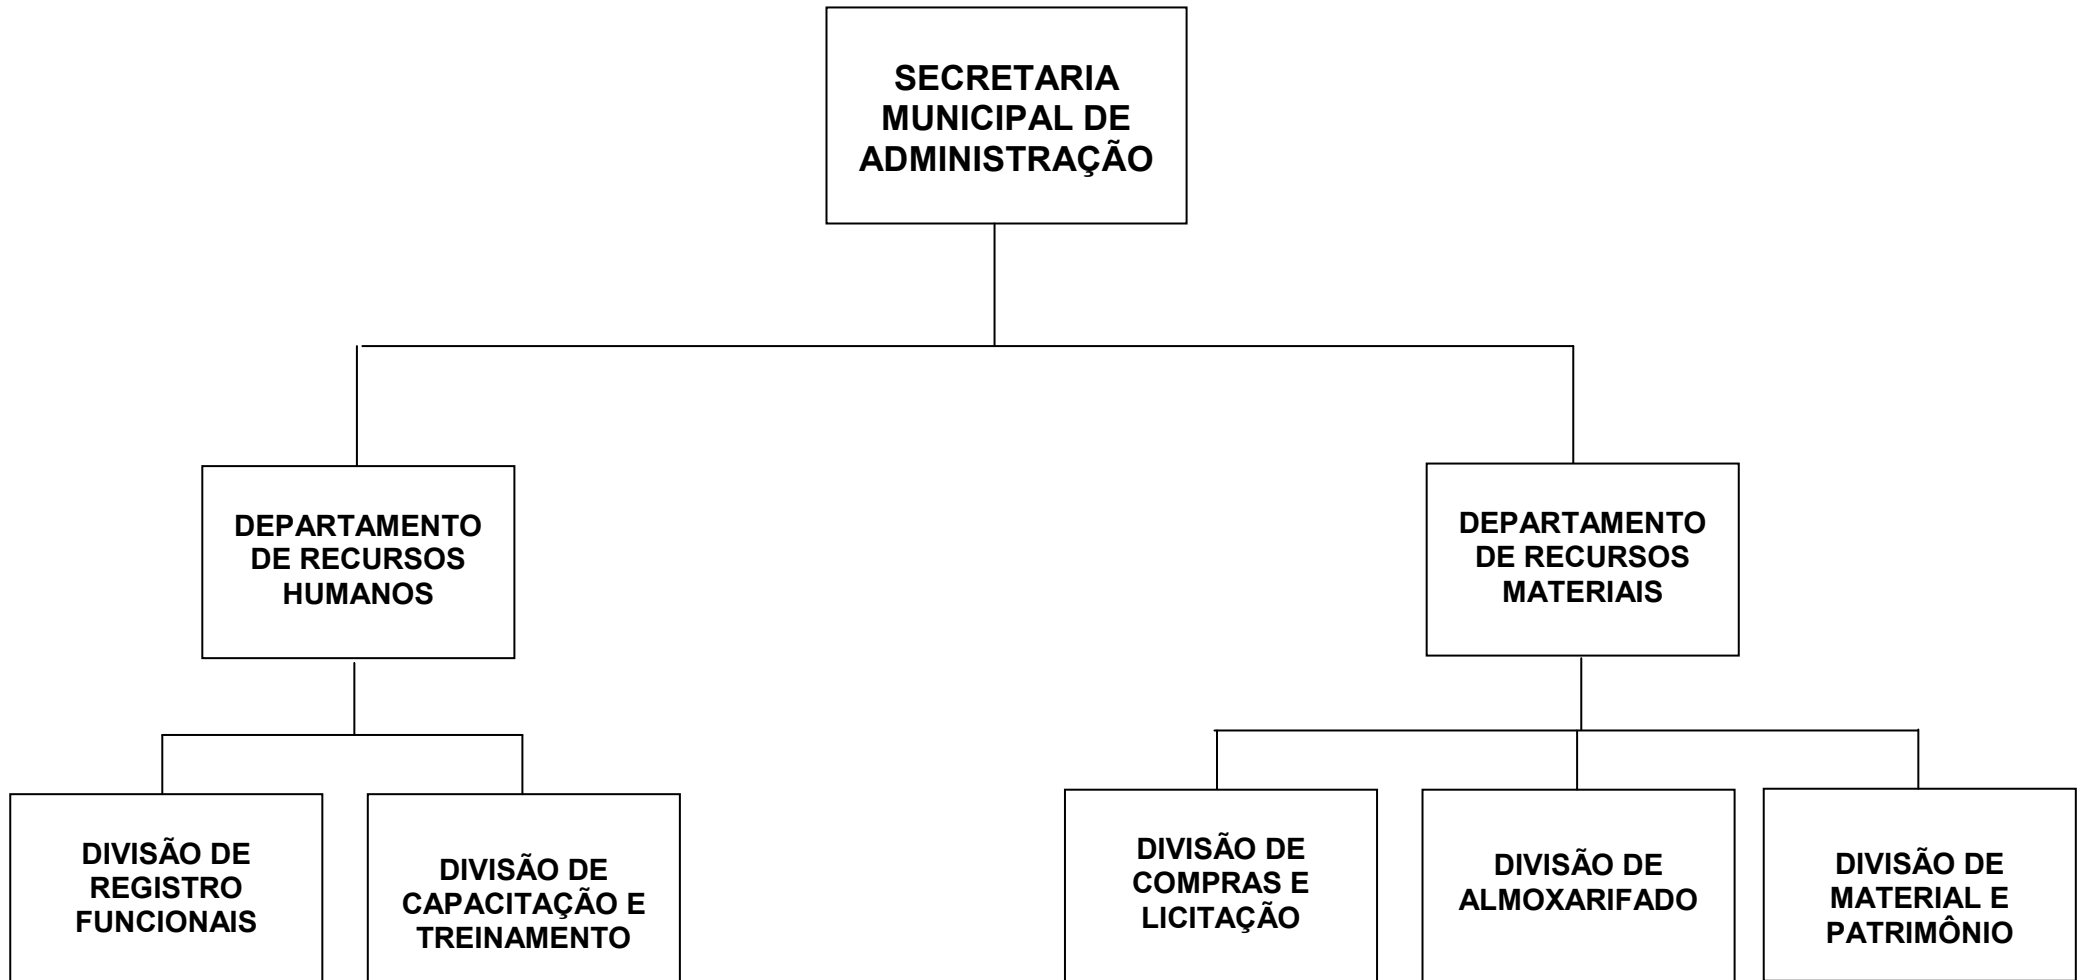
SECRETARIA MUNICIPAL DE ADMINISTRAÇÃO

DEPARTAMENTO DE RECURSOS HUMANOS

DEPARTAMENTO DE RECURSOS MATERIAIS

DIVISÃO DE REGISTRO FUNCIONAIS

DIVISÃO DE CAPACITAÇÃO E TREINAMENTO

DIVISÃO DE COMPRAS E LICITAÇÃO

DIVISÃO DE ALMOXARIFADO

DIVISÃO DE MATERIAL E PATRIMÔNIO